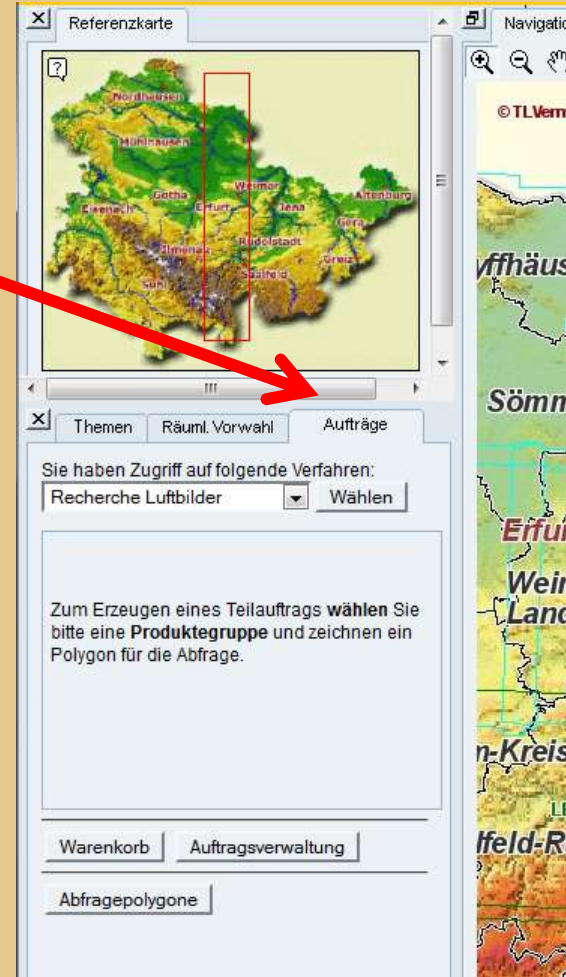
Referenzkarte

?

Nordhausen
Mühlhausen
Gotha
Eisenach
Erfurt
Weimar
Jena
Altenburg
Gera
Ilmenau
Rudolstadt
Suhl
Saalfeld
Greiz

III

Themen
Räuml. Vorwahl
Aufträge

Sie haben Zugriff auf folgende Verfahren:

Recherche Luftbilder
Wählen

Zum Erzeugen eines Teilauftrags **wählen** Sie bitte eine **Produktegruppe** und zeichnen ein Polygon für die Abfrage.

Warenkorb
Auftragsverwaltung

Abfragepolygone

Navigatio

© TLVerm

yffhäus

Sömm

Erfu

Wei
Land

n-Kreis

LE

lfeld-R